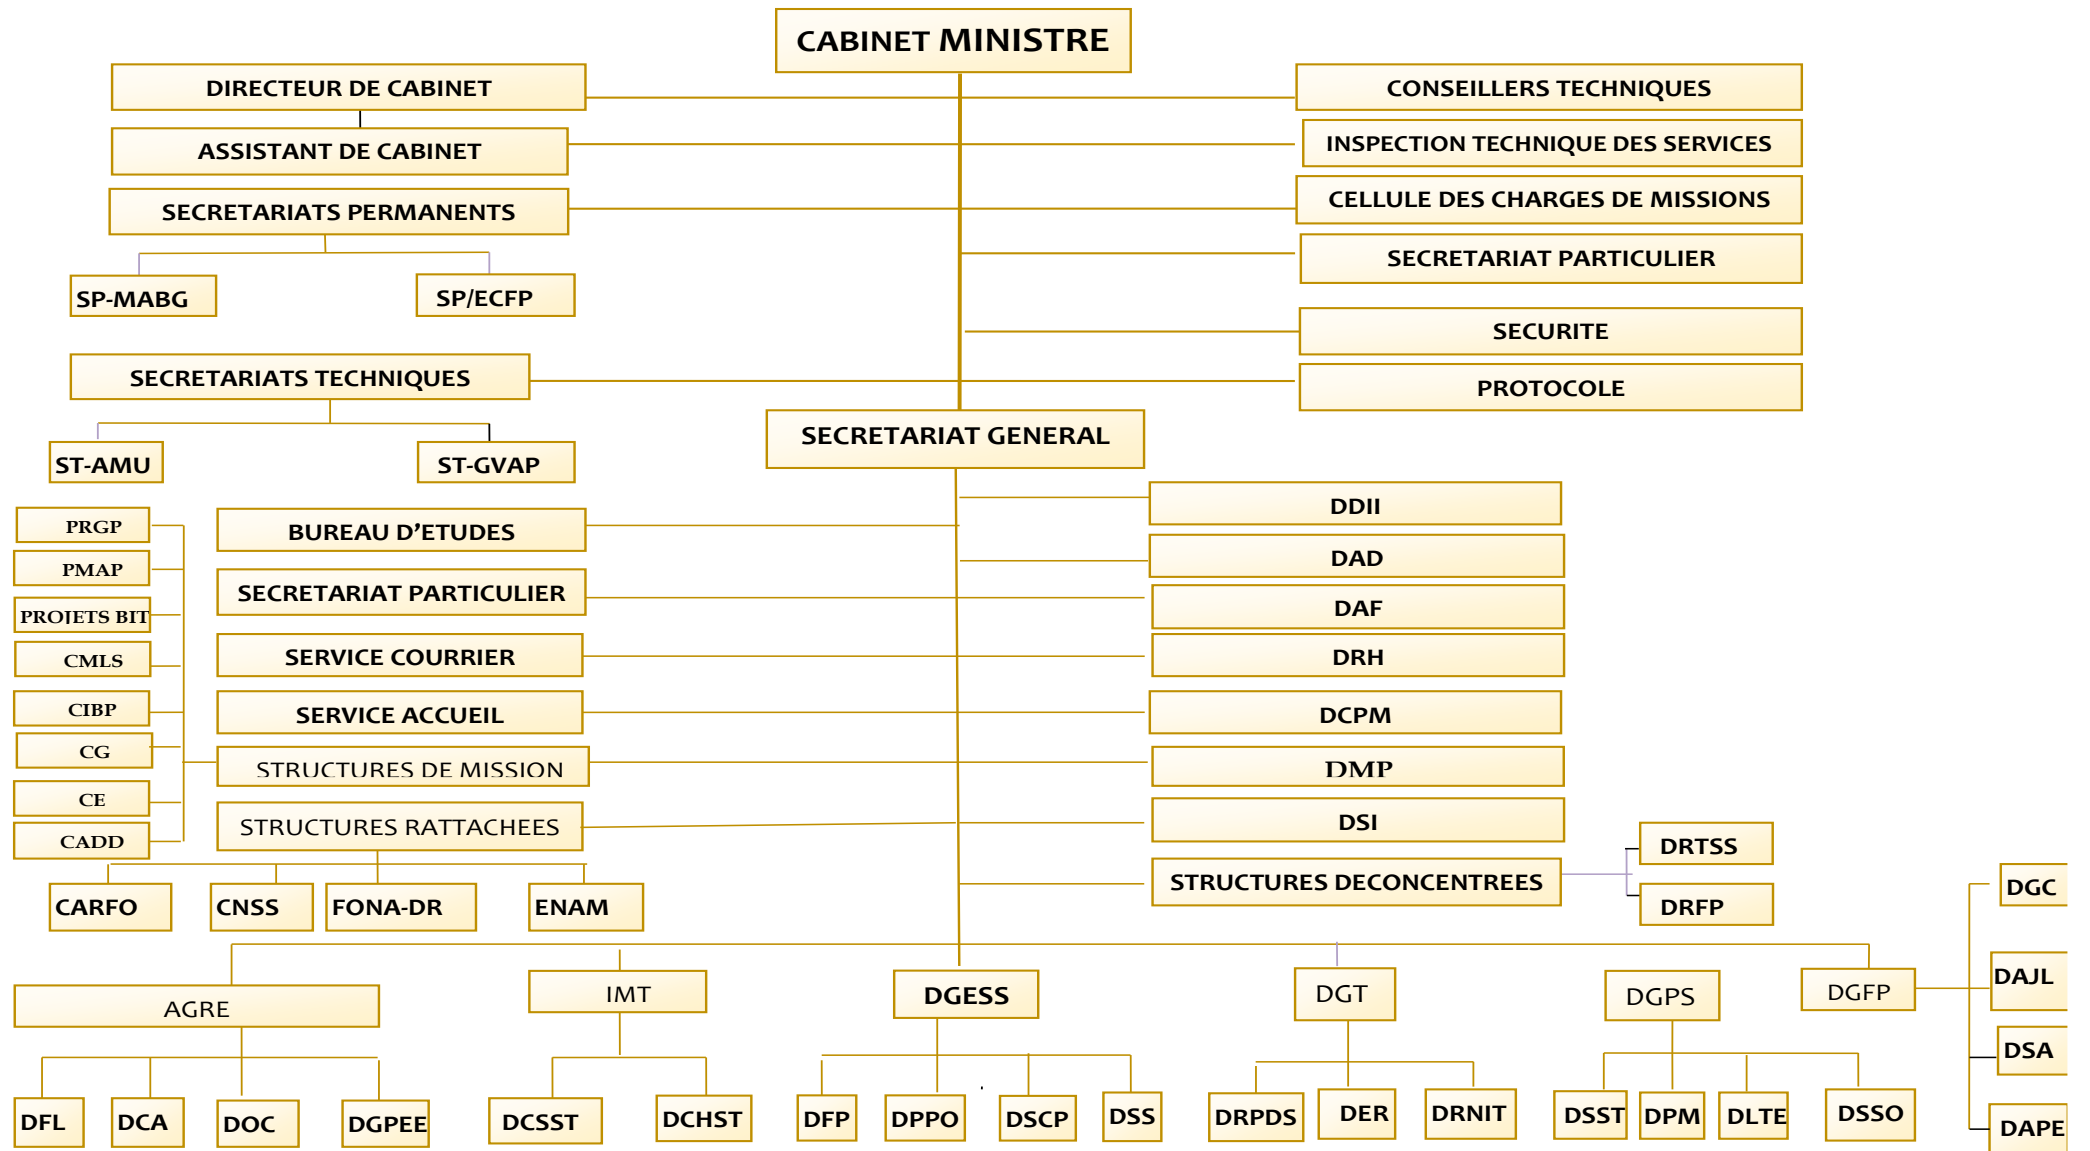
CABINET MINISTRE

DIRECTEUR DE CABINET

ASSISTANT DE CABINET

SECRETARIATS PERMANENTS

SP-MABG

SP/ECFP

SECRETARIATS TECHNIQUES

ST-AMU

ST-GVAP

CONSEILLERS TECHNIQUES

INSPECTION TECHNIQUE DES SERVICES

CELLULE DES CHARGES DE MISSIONS

SECRETARIAT PARTICULIER

SECURITE

PROTOCOLE

SECRETARIAT GENERAL

PRGP

PMAP

PROJETS BIT

CMLS

CIBP

CG

CE

CADD

BUREAU D'ETUDES

SECRETARIAT PARTICULIER

SERVICE COURRIER

SERVICE ACCUEIL

STRUCTURES DE MISSION

STRUCTURES RATTACHEES

CARFO

CNSS

FONA-DR

ENAM

DDII

DAD

DAF

DRH

DCPM

DMP

DSI

STRUCTURES DECONCENTREES

DRTSS

DRFP

DGC

DAJL

DSA

DAPE

AGRE

DFL

DCA

DOC

DGPEE

IMT

DCSST

DCHST

DGESS

DFP

DPPO

DSCP

DSS

DGT

DRPDS

DER

DRNIT

DGPS

DSST

DPM

DLTE

DSSO

DGFP